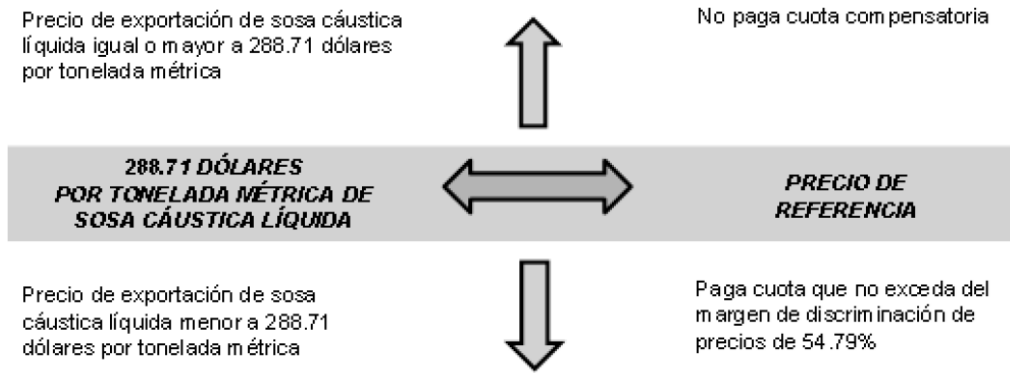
Precio de exportación de sosa cáustica líquida igual o mayor a 288.71 dólares por tonelada métrica

No paga cuota compensatoria

288.71 DÓLARES
POR TONELADA MÉTRICA DE SOSA CÁUSTICA LÍQUIDA

PRECIO DE REFERENCIA

Precio de exportación de sosa cáustica líquida menor a 288.71 dólares por tonelada métrica

Paga cuota que no exceda del margen de discriminación de precios de 54.79%